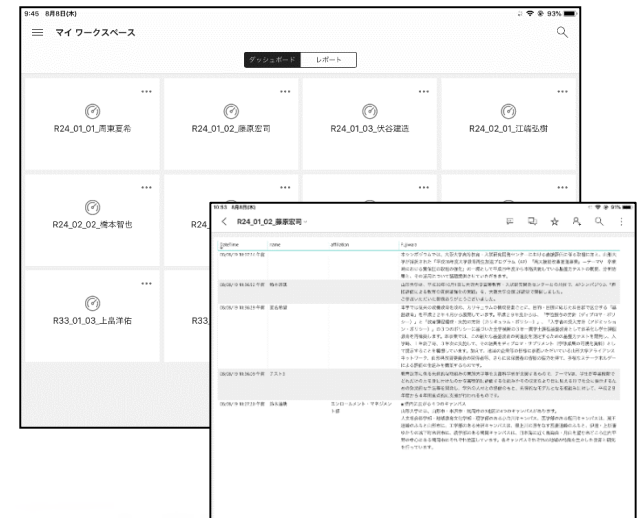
9:45 8月8日(木)

93%

マイ ワークスペース

ダッシュボード

レポート

R24_01_01_周東夏希

R24_01_02_藤原宏司

R24_01_03_伏谷建浩

R24_02_01_江嶋弘樹

R24_02_02_橋本智也

R24

R33_01_03_上島洋佑

R33

10:53 8月8日(木)

R24_01_02_藤原宏司

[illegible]